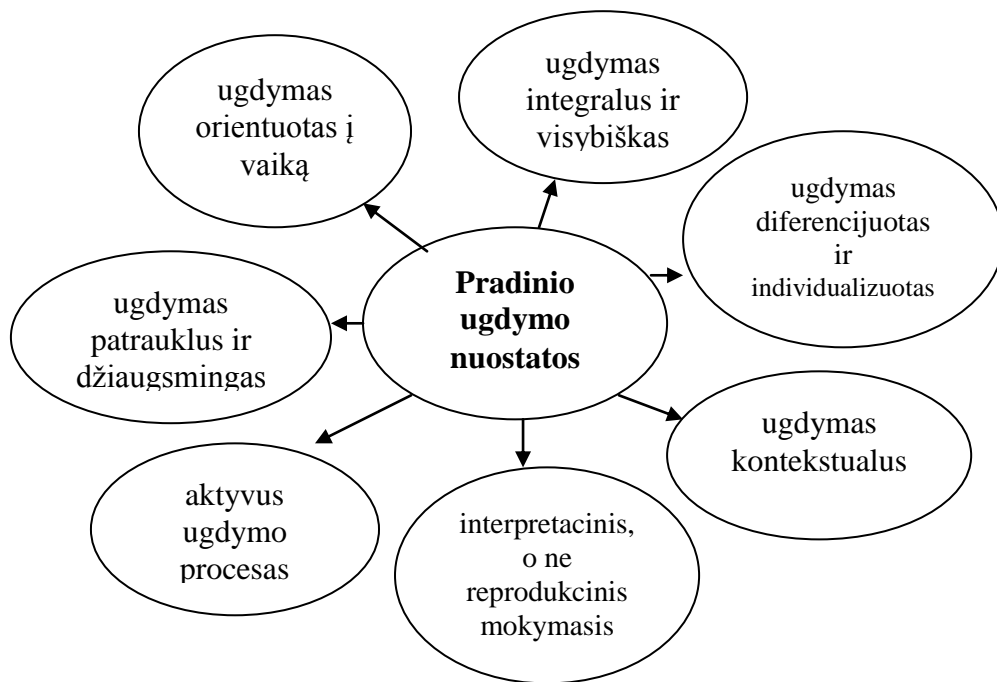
Pradinio ugdymo nuostatos

ugdymas orientuotas į vaiką

ugdymas integralus ir visybiškas

ugdymas diferencijuotas ir individualizuotas

ugdymas patrauklus ir džiaugsmingas

ugdymas kontekstualus

aktyvus ugdymo procesas

interpretacinis, o ne reprodukcinis mokymasis